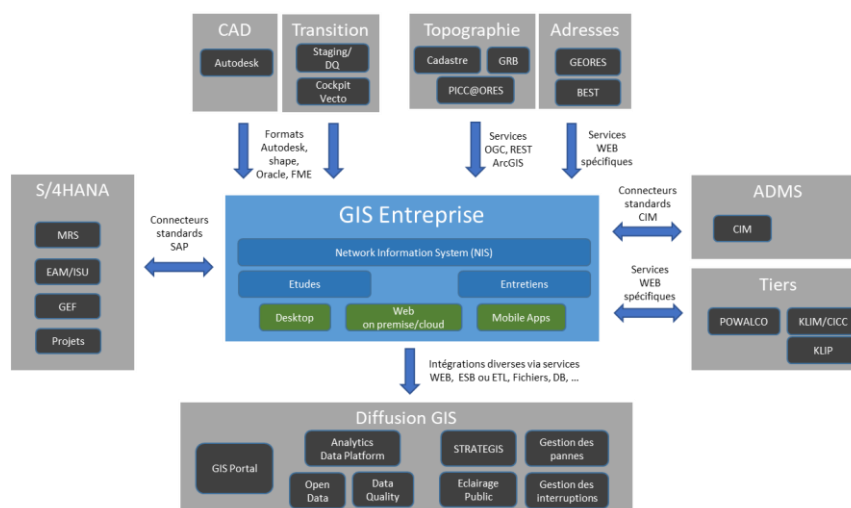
CAD

Autodesk

Transition

Staging/ DQ

Cockpit Vecto

Topographie

Cadastre

GRB

PICC@ORES

Adresses

GEORES

BEST

Formats Autodesk, shape, Oracle, FME

Services OGC, REST ArcGIS

Services WEB spécifiques

S/4HANA

MRS

EAM/ISU

GEF

Projets

Connecteurs standards SAP

GIS Entreprise

Network Information System (NIS)

Etudes

Entretiens

Desktop

Web on premise/cloud

Mobile Apps

Connecteurs standards CIM

ADMS

CIM

Services WEB spécifiques

Tiers

POWALCO

KLIM/CICC

KLIP

Intégrations diverses via services WEB, ESB ou ETL, Fichiers, DB, ...

Diffusion GIS

GIS Portal

Analytics Data Platform

Open Data

Data Quality

STRATEGIS

Gestion des pannes

Eclairage Public

Gestion des interruptions